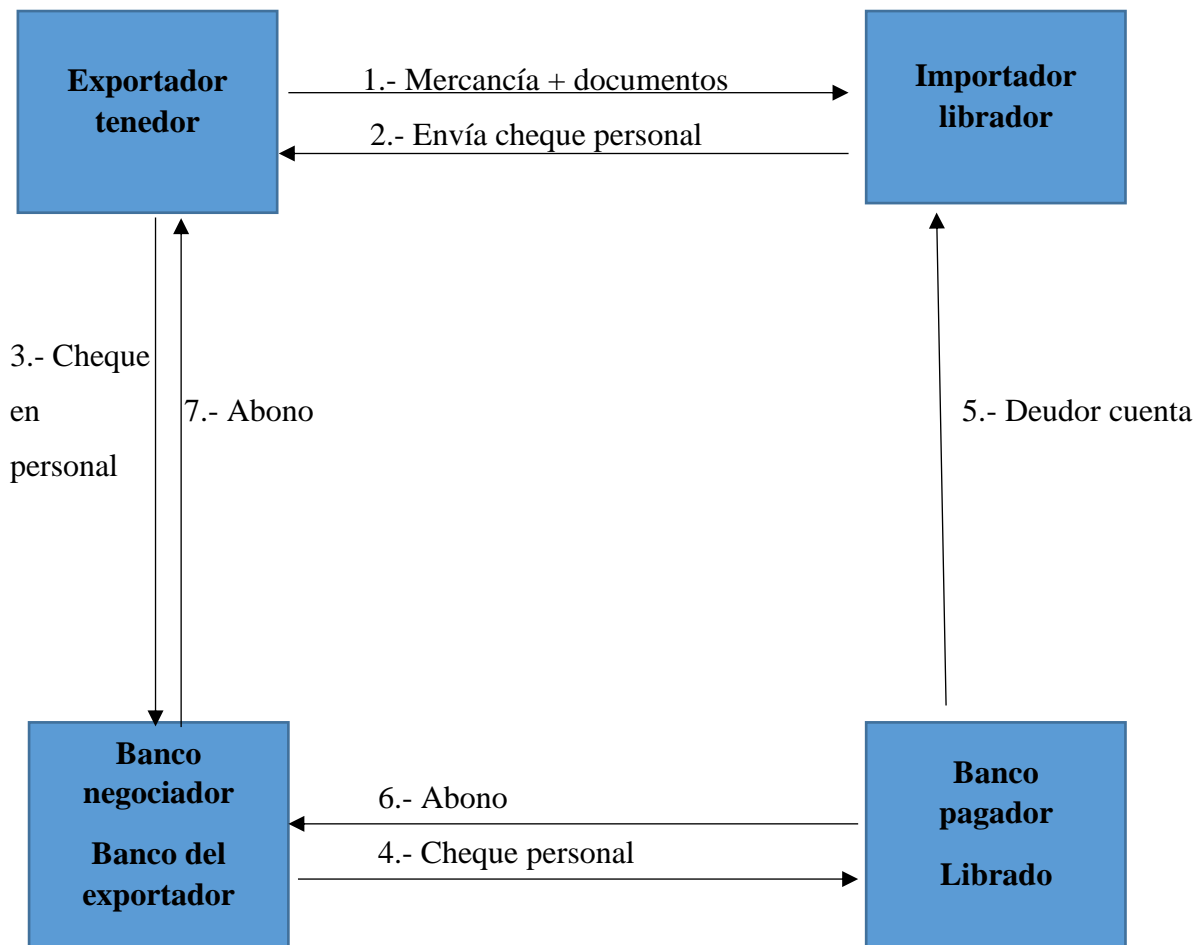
Exportador tenedor

1.- Mercancía + documentos

2.- Envía cheque personal

Importador librador

3.- Cheque en personal

7.- Abono

5.- Deudor cuenta

Banco negociador

Banco del exportador

6.- Abono

4.- Cheque personal

Banco pagador

Librado